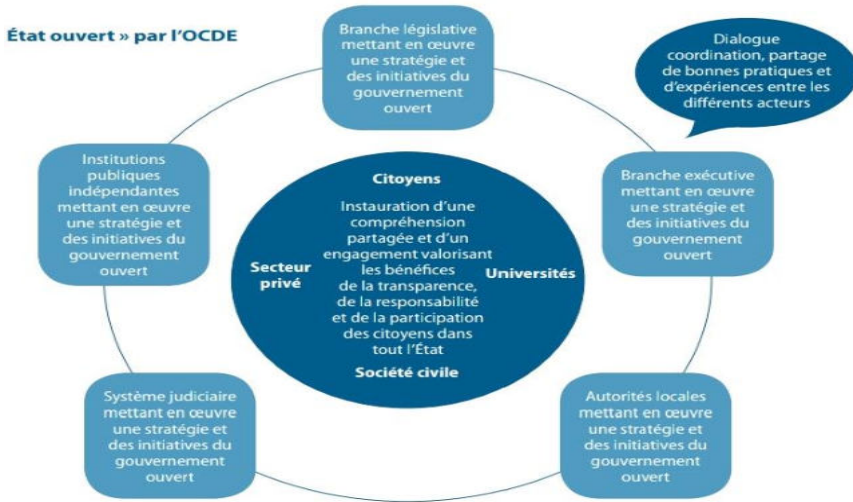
État ouvert » par l'OCDE

Branche législative mettant en œuvre une stratégie et des initiatives du gouvernement ouvert

Dialogue coordination, partage de bonnes pratiques et d'expériences entre les différents acteurs

Institutions publiques indépendantes mettant en œuvre une stratégie et des initiatives du gouvernement ouvert

Citoyens

Instauration d'une compréhension partagée et d'un engagement valorisant les bénéfices de la transparence, de la responsabilité et de la participation des citoyens dans tout l'État

Secteur privé

Universités

Société civile

Branche exécutive mettant en œuvre une stratégie et des initiatives du gouvernement ouvert

Système judiciaire mettant en œuvre une stratégie et des initiatives du gouvernement ouvert

Autorités locales mettant en œuvre une stratégie et des initiatives du gouvernement ouvert